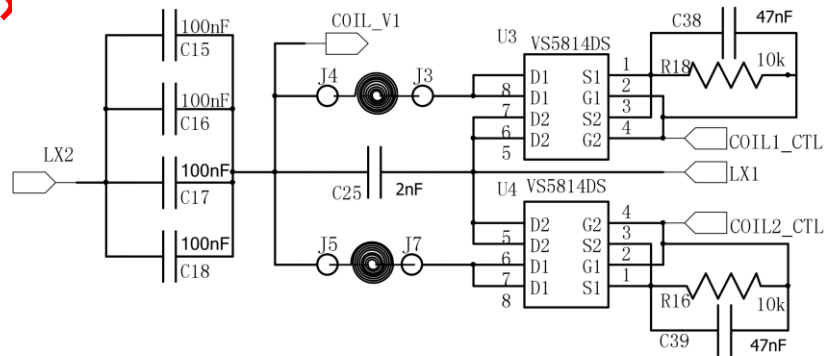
100nF
C15
100nF
C16
LX2
100nF
C17
100nF
C18
COIL_V1
J4
J3
C25
2nF
J5
J7
U3
VS5814DS
D1
D1
D2
D2
S1
G1
S2
G2
8
7
6
5
1
2
3
4
C38
47nF
R18
10k
COIL1_CTL
LX1
U4
VS5814DS
D2
D2
D1
D1
G2
S2
G1
S1
5
6
7
8
4
3
2
1
COIL2_CTL
R16
10k
C39
47nF